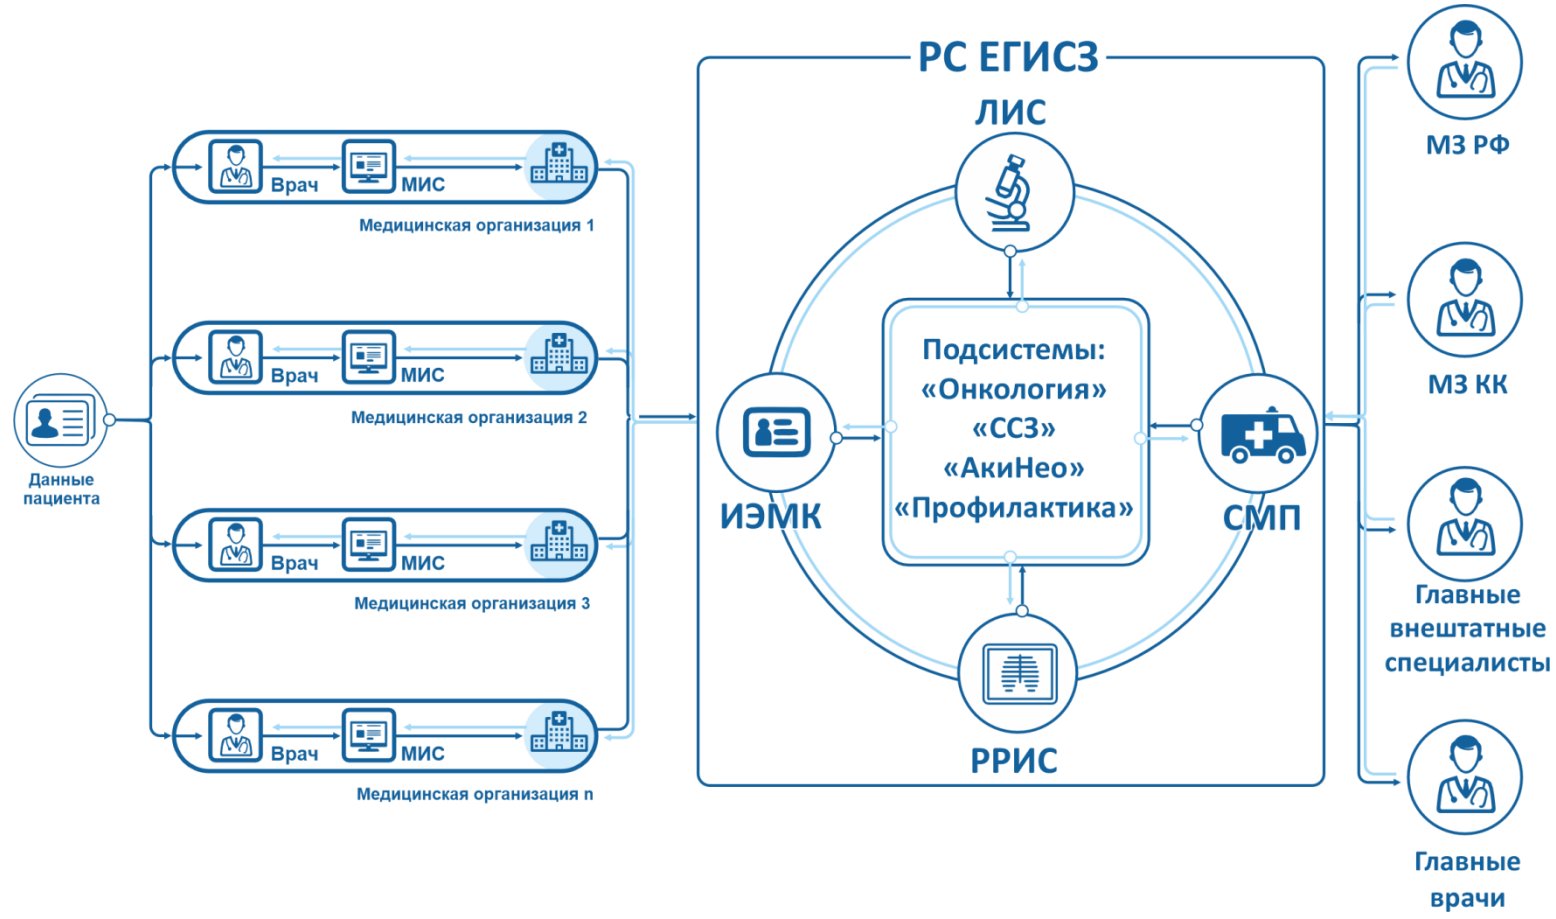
Данные пациента

Врач
МИС
Медицинская организация 1

Врач
МИС
Медицинская организация 2

Врач
МИС
Медицинская организация 3

Врач
МИС
Медицинская организация n

РС ЕГИСЗ

ЛИС

Подсистемы:
«Онкология»
«ССЗ»
«АкиНео»
«Профилактика»

ИЭМК

СМП

РРИС

МЗ РФ

МЗ КК

Главные внештатные специалисты

Главные врачи